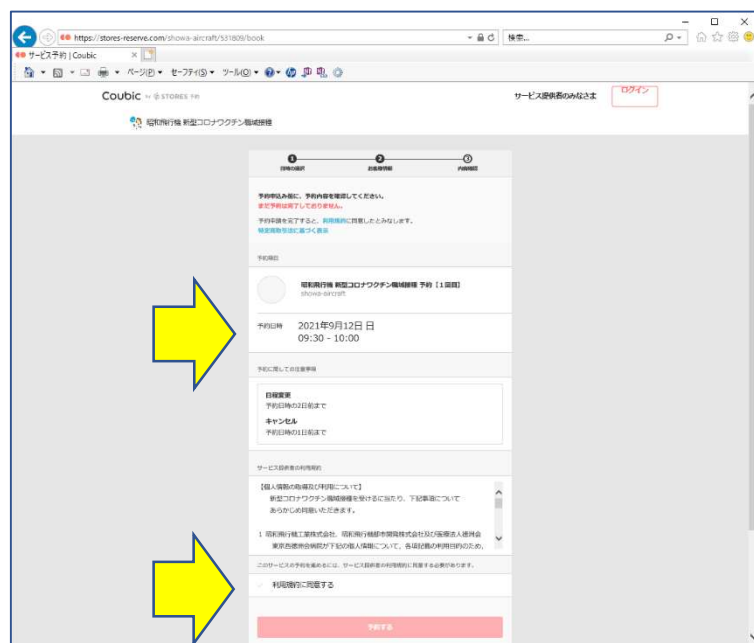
https://stores-reserve.com/showa-aircraft/531809/book
検索...
サービス予約 | Coubic
ページ(P) セーフティ(S) ツール(O)

Coubic by STORES 予約
サービス提供者のみなさま
ログイン
昭和飛行機 新型コロナワクチン職域接種

日時の選択
お客様情報
内容確認

予約申込み前に、予約内容を確認してください。
まだ予約は完了しておりません。
予約手続を完了すると、利用規約に同意したとみなします。
特定商取引法に基づく表示

予約項目

昭和飛行機 新型コロナワクチン職域接種 予約［1回目］
showa-aircraft

予約日時 2021年9月12日 日
09:30 - 10:00

予約に関しての注意事項

日程変更
予約日時の2日前まで
キャンセル
予約日時の1日前まで

サービス提供者の利用規約

【個人情報の取扱及び利用について】
新型コロナワクチン職域接種を受けるに当たり、下記事項について
あらかじめ同意いただきます。

1 昭和飛行機工業株式会社、昭和飛行機都市開発株式会社及び医療法人徳洲会
東京西徳洲会病院が下記の個人情報について、各項記載の利用目的のため、

このサービスの予約を進めるには、サービス提供者の利用規約に同意する必要があります。
利用規約に同意する

予約する